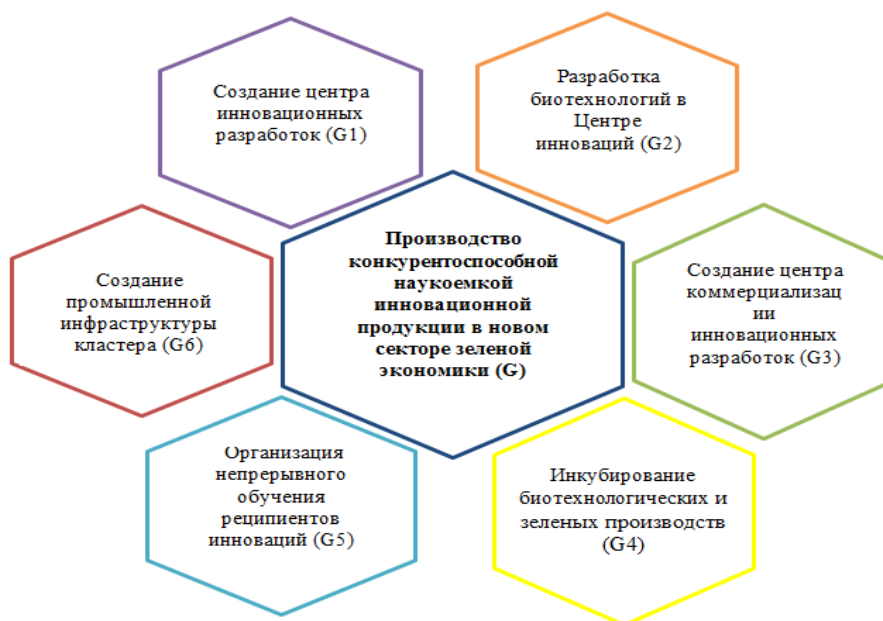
Создание центра инновационных разработок (G1)

Разработка биотехнологий в Центре инноваций (G2)

Создание промышленной инфраструктуры кластера (G6)

Производство конкурентоспособной наукоемкой инновационной продукции в новом секторе зеленой экономики (G)

Создание центра коммерциализации инновационных разработок (G3)

Организация непрерывного обучения реципиентов инноваций (G5)

Инкубирование биотехнологических и зеленых производств (G4)